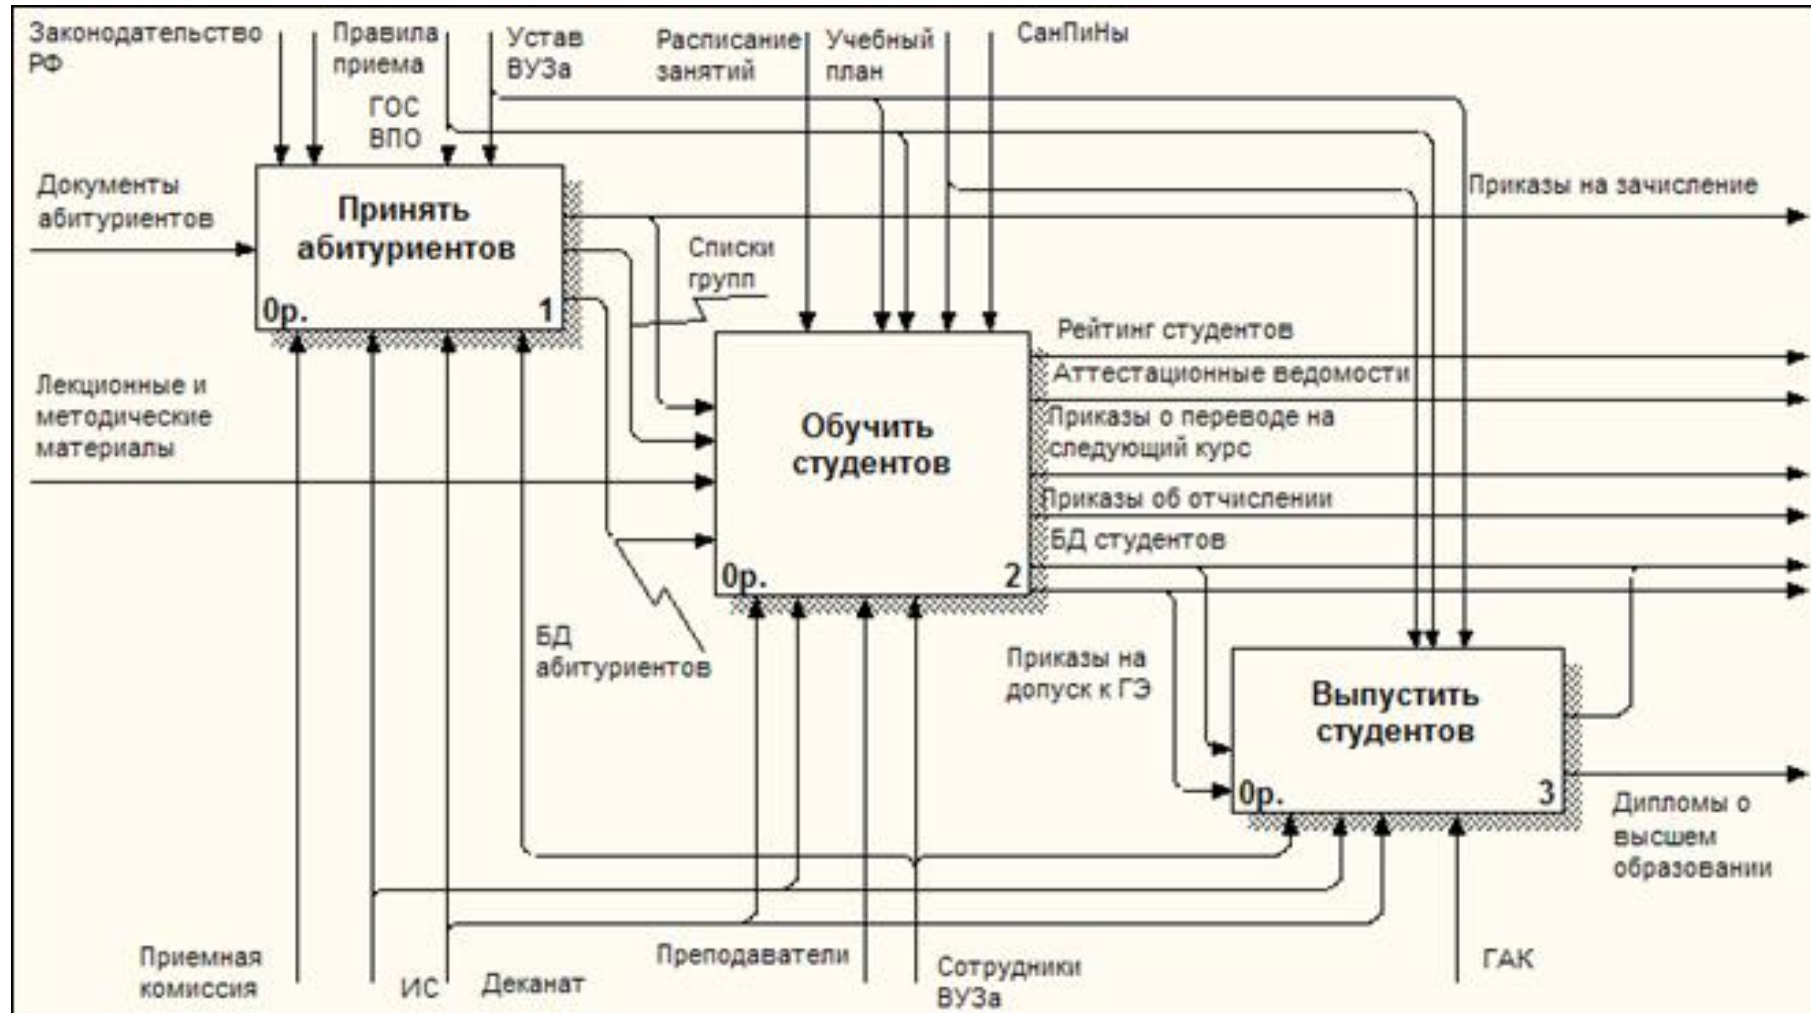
Законодательство РФ

Правила приема

ГОС ВПО

Устав ВУЗа

Расписание занятий

Учебный план

СанПиНы

Документы абитуриентов

Принять абитуриентов

0р.

1

Приказы на зачисление

Списки групп

Рейтинг студентов

Аттестационные ведомости

Приказы о переводе на следующий курс

Приказы об отчислении

БД студентов

Лекционные и методические материалы

Обучить студентов

0р.

2

БД абитуриентов

Приказы на допуск к ГЭ

Выпустить студентов

0р.

3

Дипломы о высшем образовании

Приемная комиссия

ИС

Деканат

Преподаватели

Сотрудники ВУЗа

ГАК